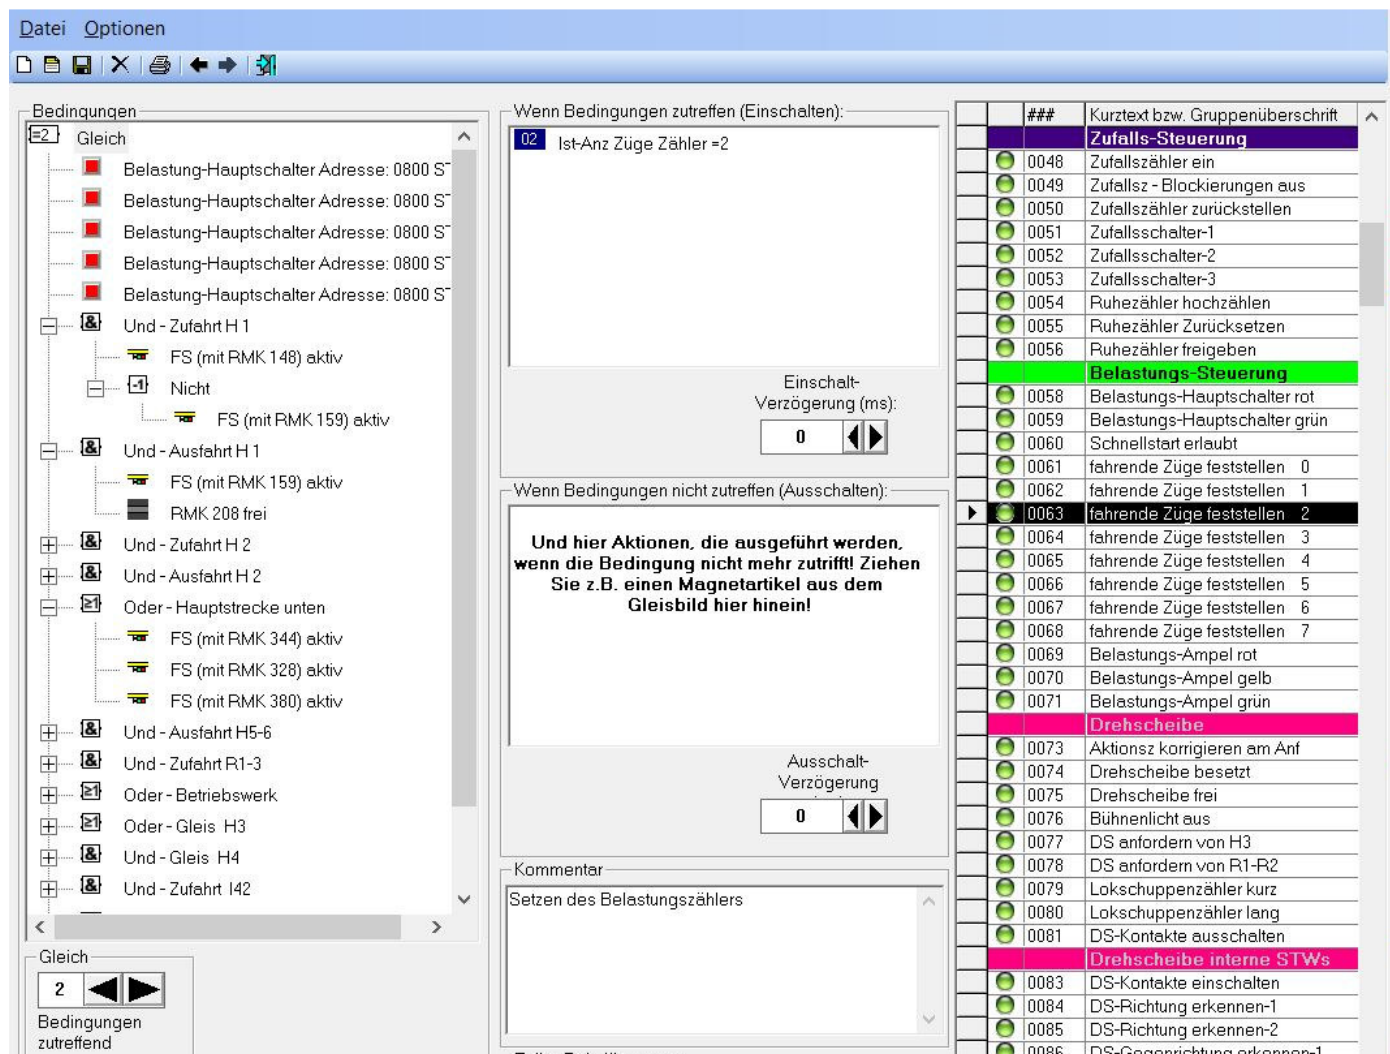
Datei Optionen

Bedingungen

=2 Gleich

Belastung-Hauptschalter Adresse: 0800 S
Belastung-Hauptschalter Adresse: 0800 S
Belastung-Hauptschalter Adresse: 0800 S
Belastung-Hauptschalter Adresse: 0800 S
Belastung-Hauptschalter Adresse: 0800 S
Und - Zufahrt H 1
FS (mit RMK 148) aktiv
Nicht
FS (mit RMK 159) aktiv
Und - Ausfahrt H 1
FS (mit RMK 159) aktiv
RMK 208 frei
Und - Zufahrt H 2
Und - Ausfahrt H 2
Oder - Hauptstrecke unten
FS (mit RMK 344) aktiv
FS (mit RMK 328) aktiv
FS (mit RMK 380) aktiv
Und - Ausfahrt H5-6
Und - Zufahrt R1-3
Oder - Betriebswerk
Oder - Gleis H3
Und - Gleis H4
Und - Zufahrt I42

Gleich
2
Bedingungen zutreffend

Wenn Bedingungen zutreffen (Einschalten):
02 Ist-Anz Züge Zähler =2

Einschalt-Verzögerung (ms):
0

Wenn Bedingungen nicht zutreffen (Ausschalten):
Und hier Aktionen, die ausgeführt werden, wenn die Bedingung nicht mehr zutrifft! Ziehen Sie z.B. einen Magnetartikel aus dem Gleisbild hier hinein!

Ausschalt-Verzögerung
0

Kommentar
Setzen des Belastungszählers

| | | ### | Kurztext bzw. Gruppenüberschrift |
|---|---|---|---|
| | | | Zufalls-Steuerung |
| | | 0048 | Zufallszähler ein |
| | | 0049 | Zufallsz - Blockierungen aus |
| | | 0050 | Zufallszähler zurückstellen |
| | | 0051 | Zufallsschalter-1 |
| | | 0052 | Zufallsschalter-2 |
| | | 0053 | Zufallsschalter-3 |
| | | 0054 | Ruhezähler hochzählen |
| | | 0055 | Ruhezähler Zurücksetzen |
| | | 0056 | Ruhezähler freigeben |
| | | | Belastungs-Steuerung |
| | | 0058 | Belastungs-Hauptschalter rot |
| | | 0059 | Belastungs-Hauptschalter grün |
| | | 0060 | Schnellstart erlaubt |
| | | 0061 | fahrende Züge feststellen 0 |
| | | 0062 | fahrende Züge feststellen 1 |
| | | 0063 | fahrende Züge feststellen 2 |
| | | 0064 | fahrende Züge feststellen 3 |
| | | 0065 | fahrende Züge feststellen 4 |
| | | 0066 | fahrende Züge feststellen 5 |
| | | 0067 | fahrende Züge feststellen 6 |
| | | 0068 | fahrende Züge feststellen 7 |
| | | 0069 | Belastungs-Ampel rot |
| | | 0070 | Belastungs-Ampel gelb |
| | | 0071 | Belastungs-Ampel grün |
| | | | Drehscheibe |
| | | 0073 | Aktionsz korrigieren am Anf |
| | | 0074 | Drehscheibe besetzt |
| | | 0075 | Drehscheibe frei |
| | | 0076 | Bühnenlicht aus |
| | | 0077 | DS anfordern von H3 |
| | | 0078 | DS anfordern von R1-R2 |
| | | 0079 | Lokschuppenzähler kurz |
| | | 0080 | Lokschuppenzähler lang |
| | | 0081 | DS-Kontakte ausschalten |
| | | | Drehscheibe interne STWs |
| | | 0083 | DS-Kontakte einschalten |
| | | 0084 | DS-Richtung erkennen-1 |
| | | 0085 | DS-Richtung erkennen-2 |